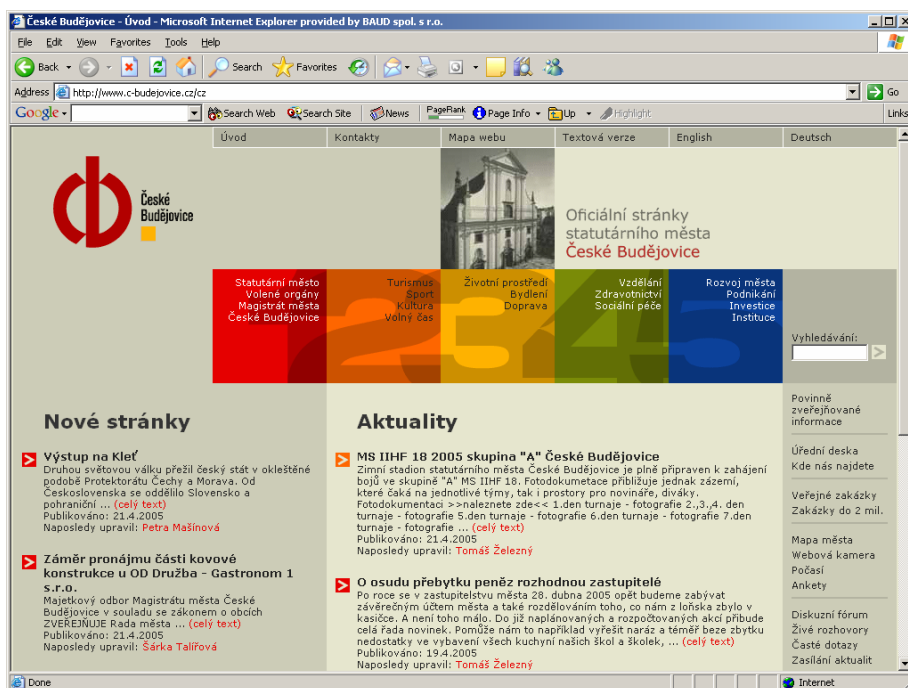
České Budějovice - Úvod - Microsoft Internet Explorer provided by BAUD spol. s r.o.

File Edit View Favorites Tools Help

Back Search Favorites

Address http://www.c-budejovice.cz/cz Go

Google Search Web Search Site News PageRank Page Info Up Highlight Links

Úvod | Kontakty | Mapa webu | Textová verze | English | Deutsch

České Budějovice

Oficiální stránky statutárního města České Budějovice

Statutární město
Volené orgány
Magistrát města
České Budějovice

Turismus
Sport
Kultura
Volný čas

Životní prostředí
Bydlení
Doprava

Vzdělání
Zdravotnictví
Sociální péče

Rozvoj města
Podnikání
Investice
Instituce

Vyhledávání:

Nové stránky

Výstup na Kleť
Druhou světovou válku přežil český stát v okleštěné podobě Protektorátu Čechy a Morava. Od Československa se oddělilo Slovensko a pohraničí ... (celý text)
Publikováno: 21.4.2005
Naposledy upravil: Petra Mašínová

Záměr pronájmu části kovové konstrukce u OD Družba - Gastronom 1 s.r.o.
Majetkový odbor Magistrátu města České Budějovice v souladu se zákonem o obcích ZVEŘEJŇUJE Rada města ... (celý text)
Publikováno: 21.4.2005
Naposledy upravil: Šárka Talířová

Aktuality

MS IIHF 18 2005 skupina "A" České Budějovice
Zimní stadion statutárního města České Budějovice je plně připraven k zahájení bojů ve skupině "A" MS IIHF 18. Fotodokumetace přibližuje jednak zázemí, které čeká na jednotlivé týmy, tak i prostory pro novináře, diváky. Fotodokumentaci >>naleznete zde<< 1.den turnaje - fotografie 2.,3.,4. den turnaje - fotografie 5.den turnaje - fotografie 6.den turnaje - fotografie 7.den turnaje - fotografie ... (celý text)
Publikováno: 21.4.2005
Naposledy upravil: Tomáš Železný

O osudu přebytku peněz rozhodnou zastupitelé
Po roce se v zastupitelstvu města 28. dubna 2005 opět budeme zabývat závěrečným účtem města a také rozdělováním toho, co nám z loňska zbylo v kasičce. A není toho málo. Do již naplánovaných a rozpočtovaných akcí přibude celá řada novinek. Pomůže nám to například vyřešit naráz a téměř beze zbytku nedostatky ve vybavení všech kuchyní našich škol a školek, ... (celý text)
Publikováno: 19.4.2005
Naposledy upravil: Tomáš Železný

Povinně zveřejňované informace

Úřední deska
Kde nás najdete

Veřejné zakázky
Zakázky do 2 mil.

Mapa města
Webová kamera
Počasí
Ankety

Diskuzní fórum
Živé rozhovory
Časté dotazy
Zasílání aktualit

Done
Internet